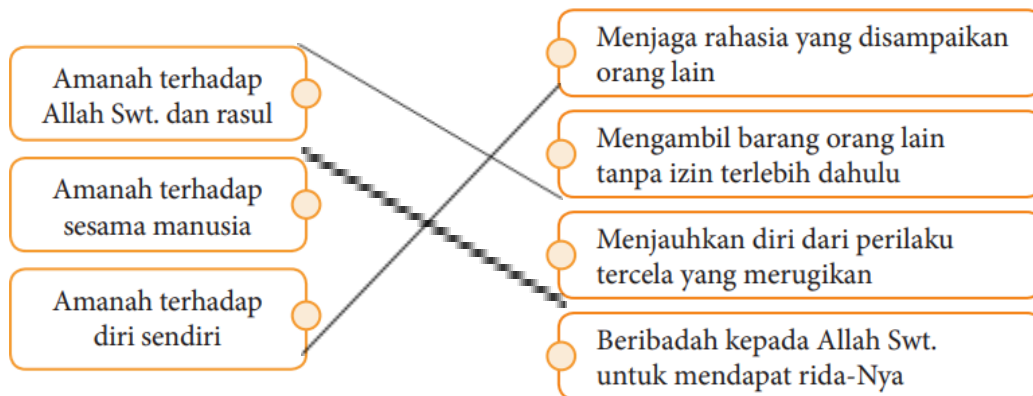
Amanah terhadap Allah Swt. dan rasul

Amanah terhadap sesama manusia

Amanah terhadap diri sendiri

Menjaga rahasia yang disampaikan orang lain

Mengambil barang orang lain tanpa izin terlebih dahulu

Menjauhkan diri dari perilaku tercela yang merugikan

Beribadah kepada Allah Swt. untuk mendapat rida-Nya